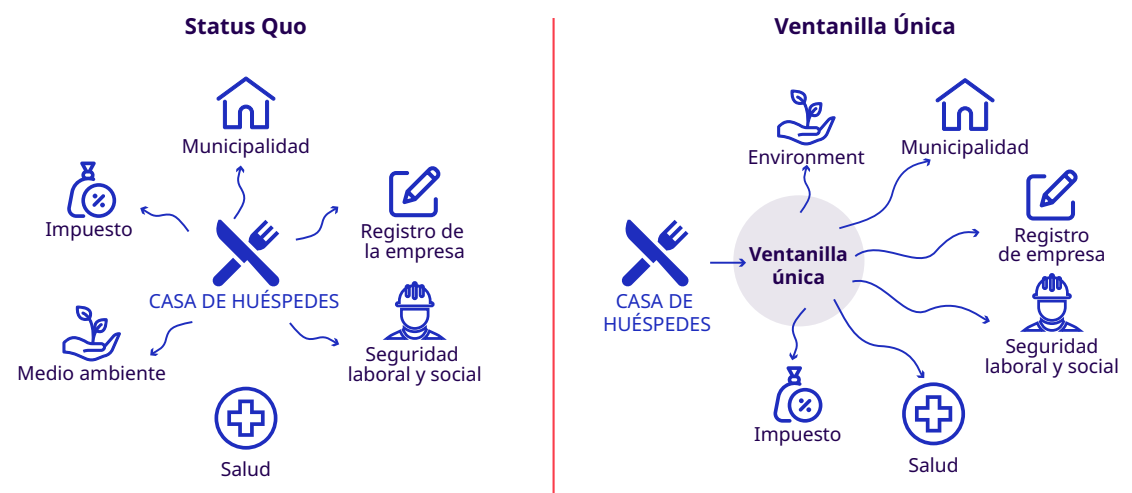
Status Quo

Municipalidad

Impuesto

Registro de la empresa

CASA DE HUÉSPEDES

Medio ambiente

Seguridad laboral y social

Salud

Ventanilla Única

Environment

Municipalidad

Registro de empresa

CASA DE HUÉSPEDES

Ventanilla única

Seguridad laboral y social

Impuesto

Salud